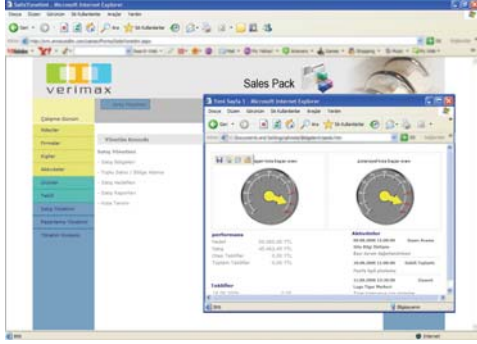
SatisYonetimi - Microsoft Internet Explorer
Dosya Düzen Görünüm Sık Kullanılanlar Araçlar Yardım
Geri Ara Sık Kullanılanlar
verimax
Sales Pack
Çalışma Dönemi
Adaylar
Firmalar
Kişiler
Aktiviteler
Ürünler
Teklif
Satış Yönetimi
Pazarlama Yönetimi
Yönetim Konsolu
Yönetim Konsolu
Satış Yönetimi
- Satış Bölgeleri
- Satış Hedefleri
- Satış Raporları
Yeni Sayfa 1 - Microsoft Internet Explorer
Dosya Düzen Görünüm Sık Kullanılanlar Araçlar Yardım
Geri Ara Sık Kullanılanlar
performans
Aktiviteler
Teklifler
Bitti
Bilgisayarım
Bitti
Internet